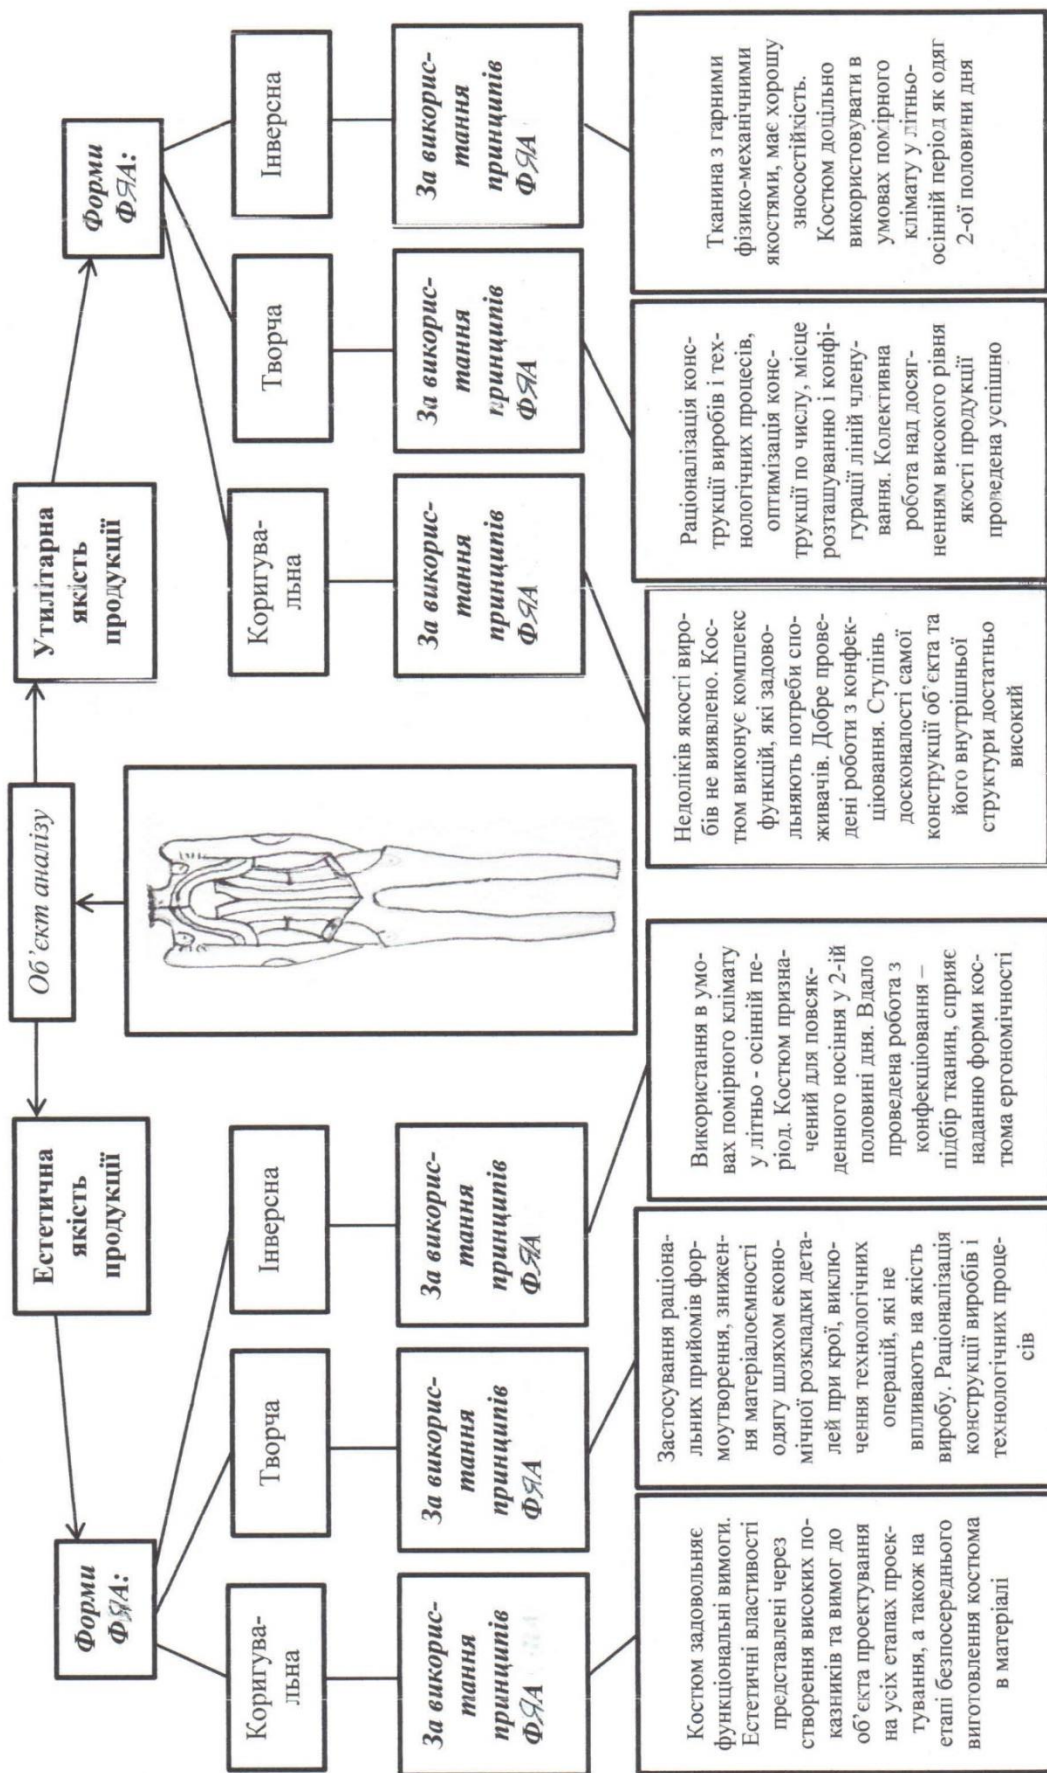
Об'єкт аналізу

Естетична якість продукції

Форми ФЯА:

Коригувальна

Творча

Інверсна

За використання принципів ФЯА

За використання принципів ФЯА

За використання принципів ФЯА

Костюм задовольняє функціональні вимоги. Естетичні властивості представлені через створення високих показників та вимог до об'єкта проектування на усіх етапах проектування, а також на етапі безпосереднього виготовлення костюма в матеріалі

Застосування раціональних прийомів формоутворення, зниження матеріалоємності одягу шляхом економічної розкладки деталей при крої, виключення технологічних операцій, які не впливають на якість виробу. Раціоналізація конструкції виробів і технологічних процесів

Використання в умовах помірного клімату у літньо - осінній період. Костюм призначений для повсякденного носіння у 2-ій половині дня. Вдало проведена робота з конфекціювання – підбір тканин, сприяє наданню форми костюма ергономічності

Утилітарна якість продукції

Форми ФЯА:

Коригувальна

Творча

Інверсна

За використання принципів ФЯА

За використання принципів ФЯА

За використання принципів ФЯА

Недоліків якості виробів не виявлено. Костюм виконує комплекс функцій, які задовольняють потреби споживачів. Добре проведені роботи з конфекціювання. Ступінь досконалості самої конструкції об'єкта та його внутрішньої структури достатньо високий

Раціоналізація конструкції виробів і технологічних процесів, оптимізація конструкції по числу, місцерозташуванню і конфігурації ліній членування. Колективна робота над досягненням високого рівня якості продукції проведена успішно

Тканина з гарними фізико-механічними якостями, має хорошу зносостійкість. Костюм доцільно використовувати в умовах помірного клімату у літньо-осінній період як одяг 2-ої половини дня